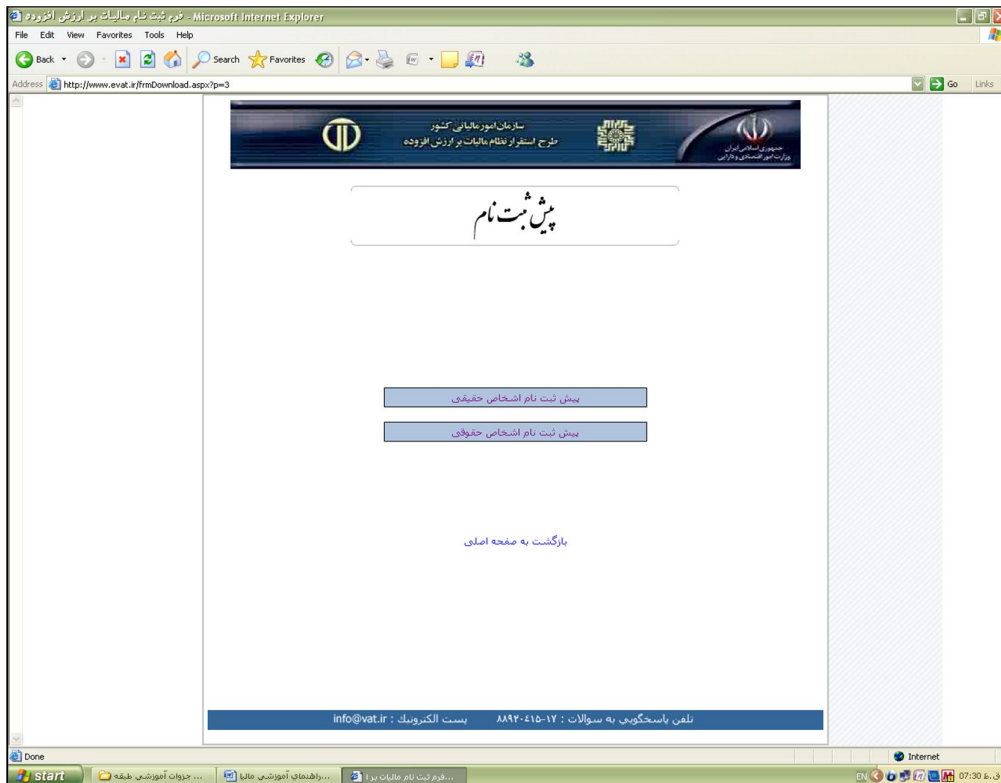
فرم ثبت نام ماليات بر ارزش افزوده - Microsoft Internet Explorer

File Edit View Favorites Tools Help

Back Search Favorites

Address http://www.evat.ir/frmDownload.aspx?p=3 Go Links

سازمان امور مالیاتی کشور
طرح استقرار نظام مالیات بر ارزش افزوده

جمهوری اسلامی ایران
وزارت امور اقتصادی و دارایی

پیش ثبت نام

پیش ثبت نام اشخاص حقیقی

پیش ثبت نام اشخاص حقوقی

بازگشت به صفحه اصلی

تلفن پاسخگویی به سوالات : ۱۷-۸۸۹۲۰۴۱۵ پست الکترونیک : info@vat.ir

Done Internet

start ... جزوات آموزشي طبقه ...راهنماي آموزشي ماليا ...فرم ثبت نام ماليات بر ا EN 07:30 ق.ظ